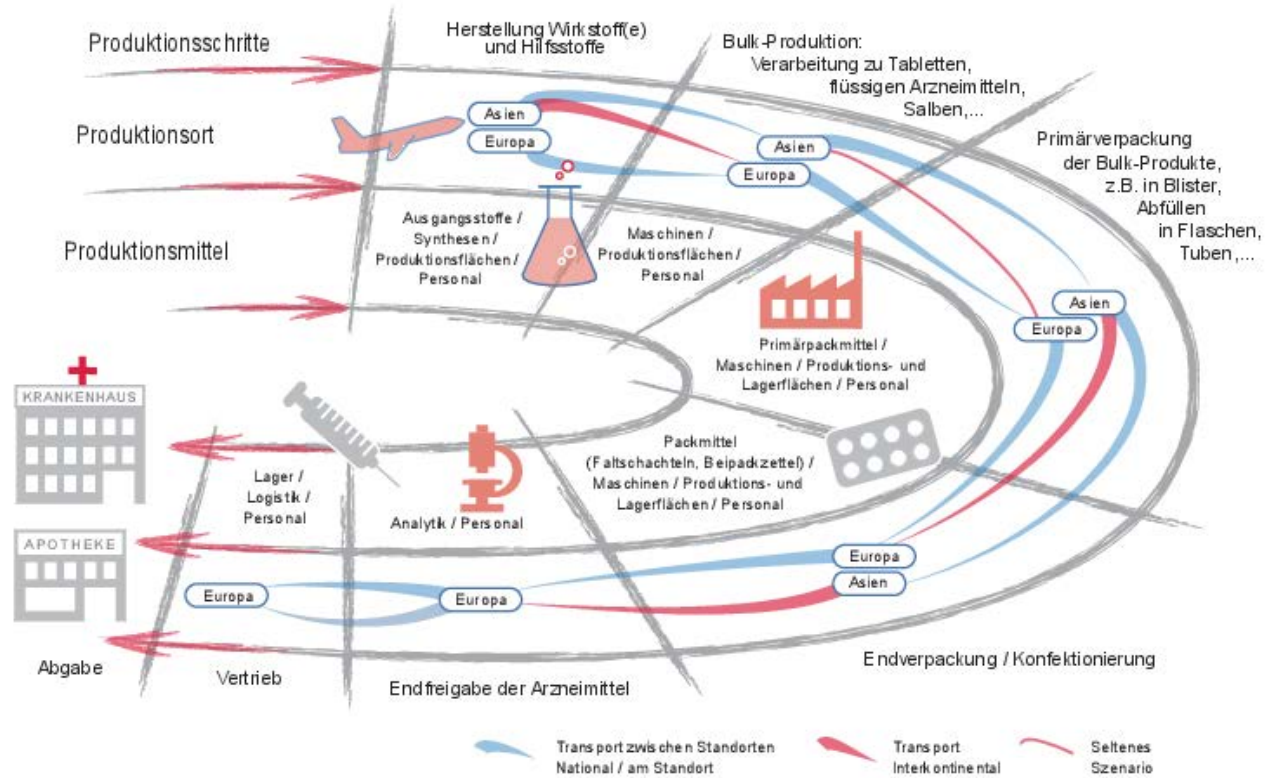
Produktionsschritte

Produktionsort

Produktionsmittel

Herstellung Wirkstoff(e) und Hilfsstoffe

Bulk-Produktion: Verarbeitung zu Tabletten, flüssigen Arzneimitteln, Salben,...

Primärverpackung der Bulk-Produkte, z.B. in Blister, Abfüllen in Flaschen, Tuben,...

Asien

Europa

Asien

Europa

Asien

Europa

Ausgangsstoffe / Synthesen / Produktionsflächen / Personal

Maschinen / Produktionsflächen / Personal

Primärpackmittel / Maschinen / Produktions- und Lagerflächen / Personal

KRANKENHAUS

Packmittel (Faltschachteln, Beipackzettel) / Maschinen / Produktions- und Lagerflächen / Personal

Lager / Logistik / Personal

Analytik / Personal

APOTHEKE

Europa

Asien

Europa

Europa

Abgabe

Vertrieb

Endfreigabe der Arzneimittel

Endverpackung / Konfektionierung

Transport zwischen Standorten National / am Standort

Transport Interkontinental

Seltenes Szenario